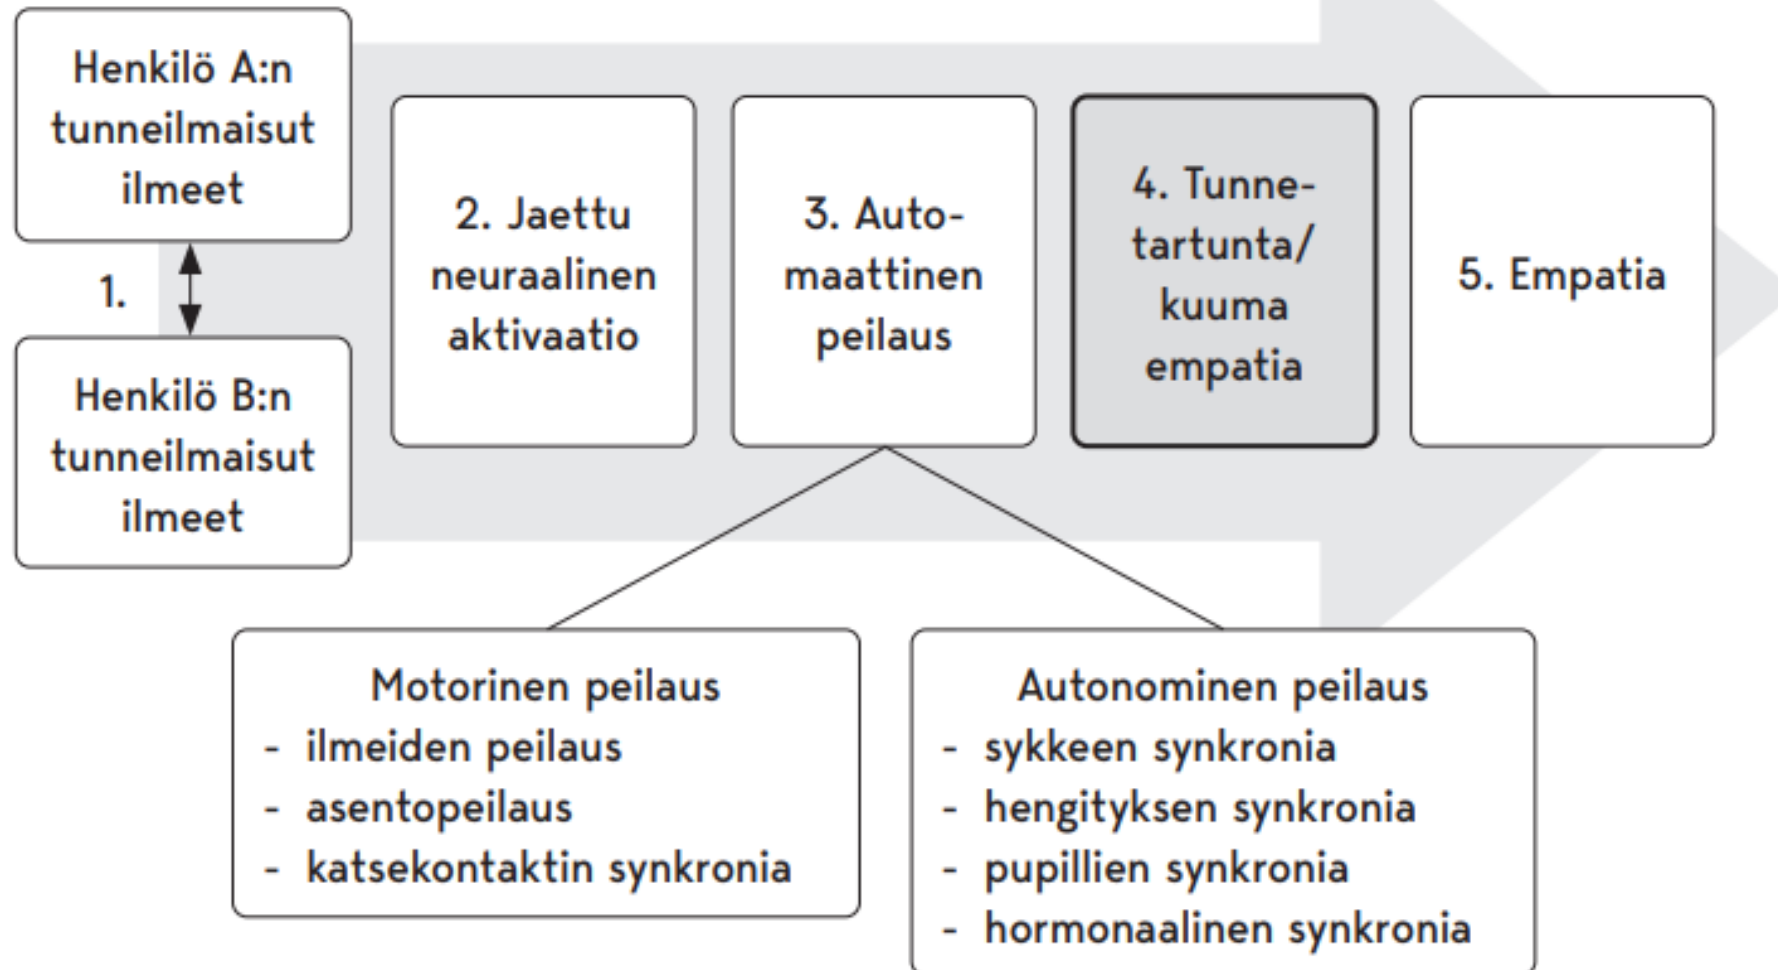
Henkilö A:n tunneilmaisut ilmeet

1.

Henkilö B:n tunneilmaisut ilmeet

2. Jaettu neuraalinen aktivaatio

3. Automaattinen peilaus

4. Tunnetartunta/ kuuma empatia

5. Empatia

Motorinen peilaus
- ilmeiden peilaus
- asentopeilaus
- katsekontaktin synkronia

Autonominen peilaus
- sykkeen synkronia
- hengityksen synkronia
- pupillien synkronia
- hormonaalinen synkronia